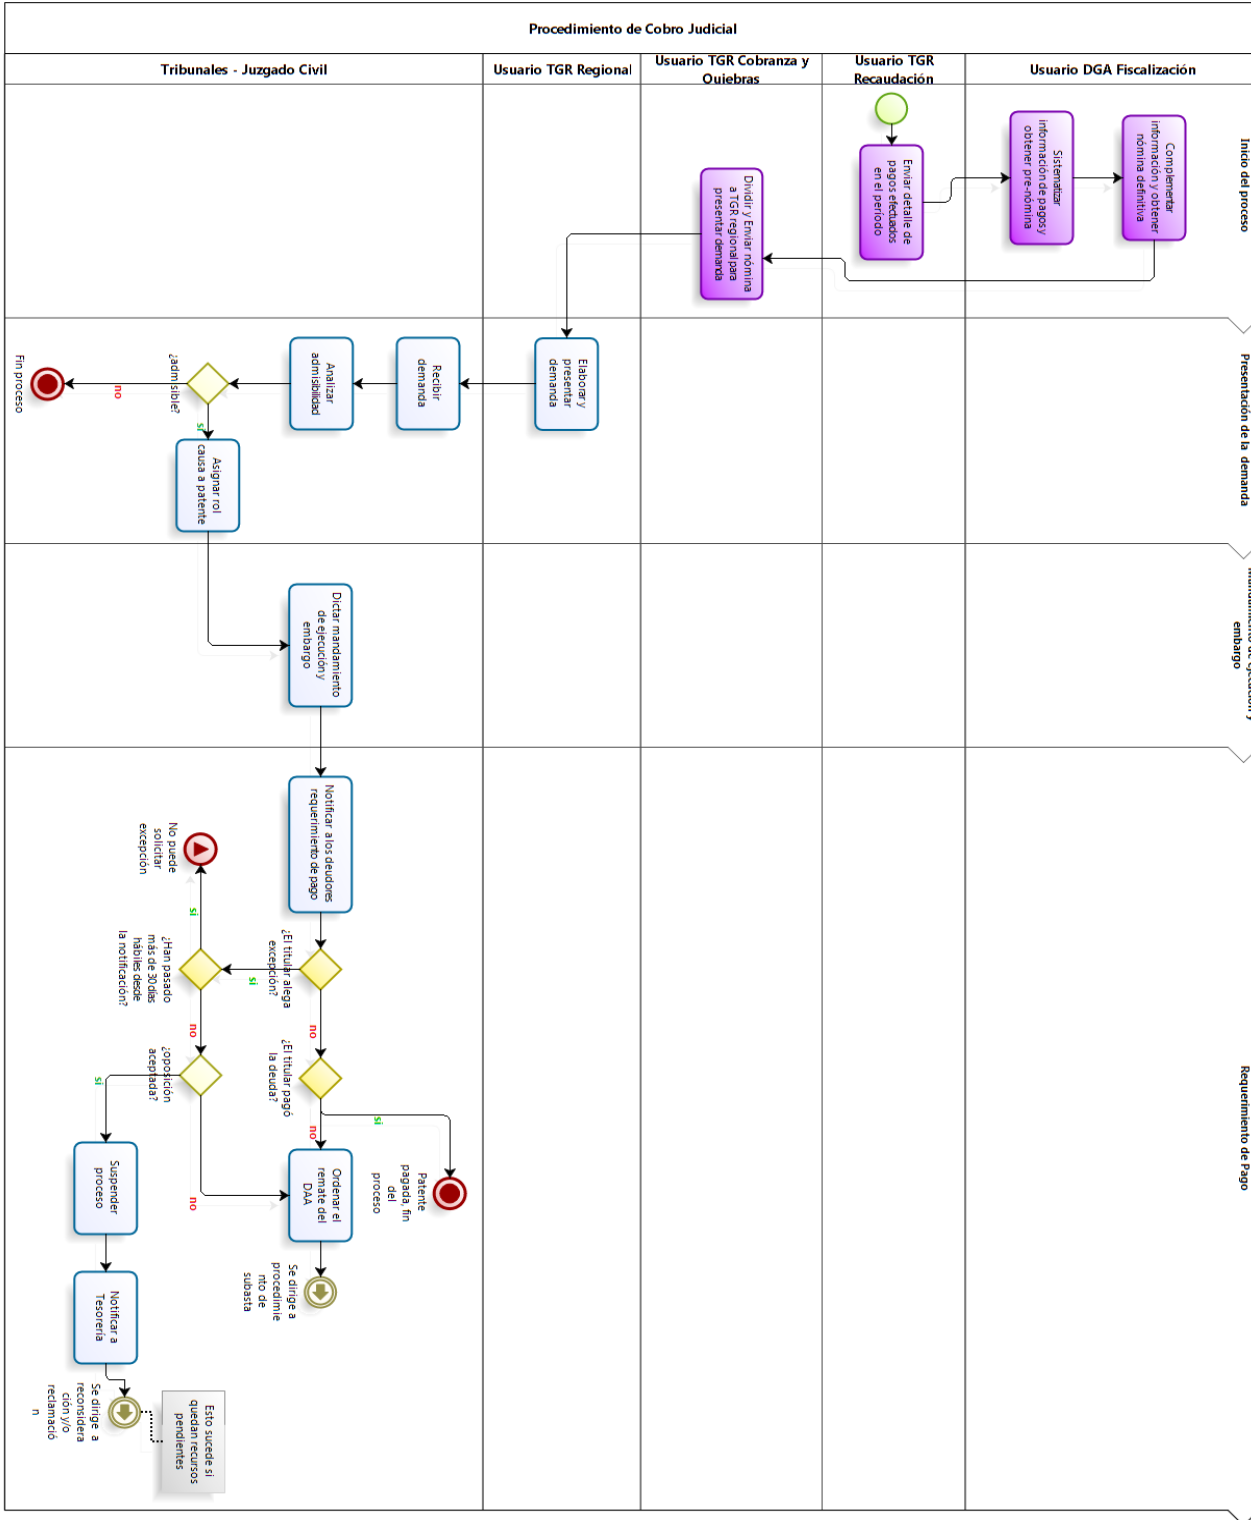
Procedimiento de Cobro Judicial

Tribunales - Juzgado Civil

Usuario TGR Regional

Usuario TGR Cobranza y Quiebras

Usuario TGR Recaudación

Usuario DGA Fiscalización

Inicio del proceso

Enviar detalle de pagos efectuados en el periodo

Sistematizar información de pagos y obtener pre-nómina

Complementar información y obtener nómina definitiva

Dividir y Enviar nómina a TGR regional para presentar demanda

Presentación de la demanda

Elaborar y presentar demanda

Recibir demanda

Analizar admisibilidad

¿admisible?

no

Fin proceso

si

Asignar rol causa a patente

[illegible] embargo

Dictar mandamiento de ejecución y embargo

Requerimiento de Pago

Notificar a los deudores requerimiento de pago

¿El titular alega excepción?

si

¿Han pasado más de 30 días hábiles desde la notificación?

si

No puede solicitar excepción

no

no

¿oposición aceptada?

si

¿El titular pagó la deuda?

si

Patente pagada, fin del proceso

no

Ordenar el remate del DAA

no

Se dirige a procedimiento de subasta

Suspender proceso

Notificar a Tesorería

Se dirige a reconsideración y/o reclamación

Esto sucede si quedan recursos pendientes